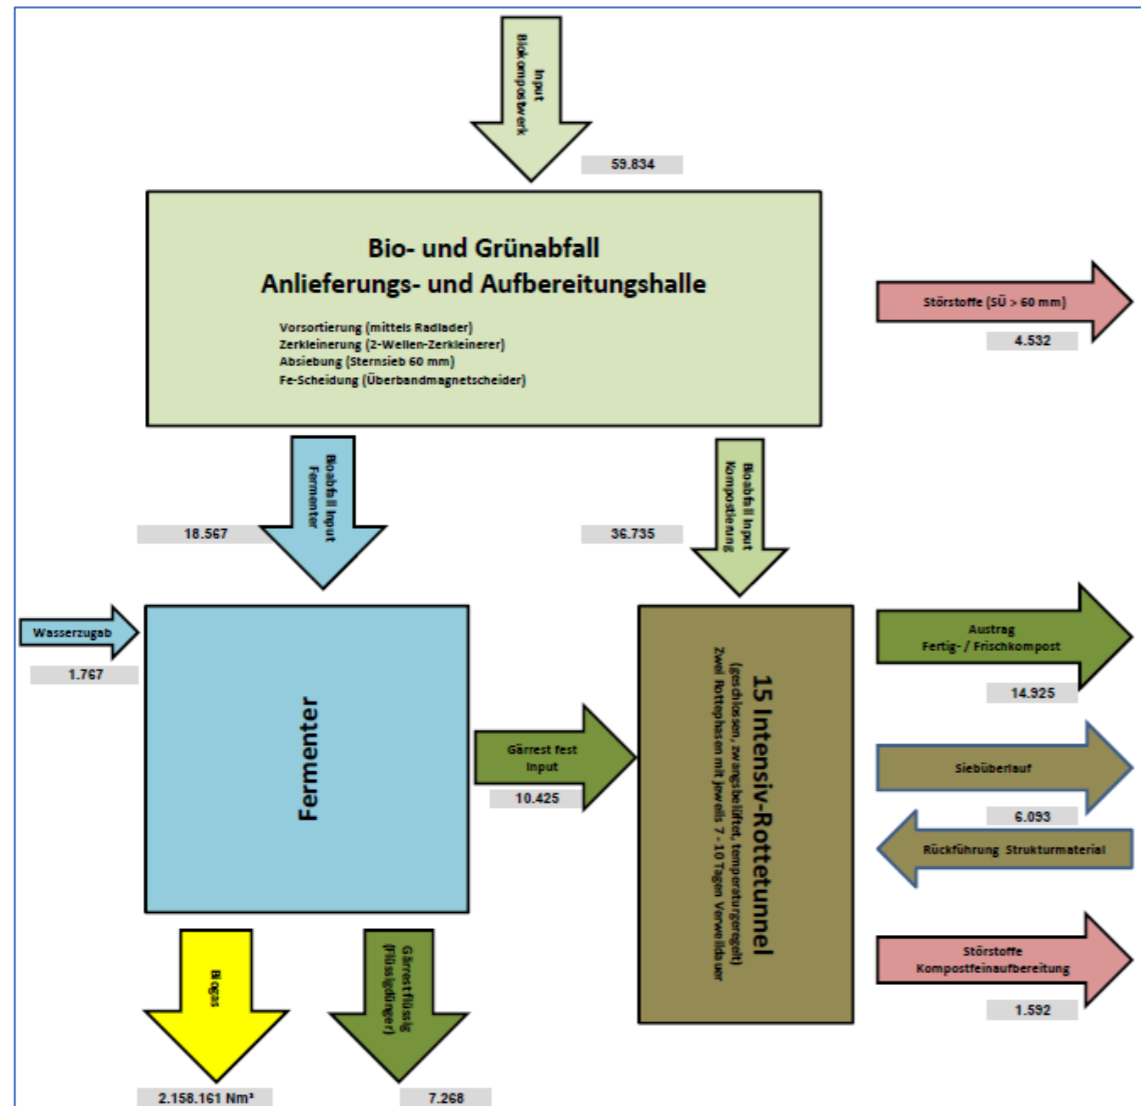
Input
Biokompostwerk

59.834

Bio- und Grünabfall
Anlieferungs- und Aufbereitungshalle

Vorsortierung (mittels Radlader)
Zerkleinerung (2-Wellen-Zerkleinerer)
Absiebung (Sternsieb 60 mm)
Fe-Scheidung (Überbandmagnetscheider)

Störstoffe (SÜ > 60 mm)

4.532

Bioabfall Input
Fermenter

18.567

Bioabfall Input
Kompostierung

36.735

Wasserzugab

1.767

Fermenter

Gärrest fest
Input

10.425

15 Intensiv-Rottetunnel
(geschlossen, zwangsbelüftet, temperaturgeregelt)
Zwei Rottephasen mit jeweils 7 - 10 Tagen Verweildauer

Austrag
Fertig- / Frischkompost

14.925

Siebüberlauf

6.093

Rückführung Strukturmaterial

Störstoffe
Kompostfeinaufbereitung

1.592

Biogas

Gärrest flüssig
(Flüssigdünger)

2.158.161 Nm³

7.268